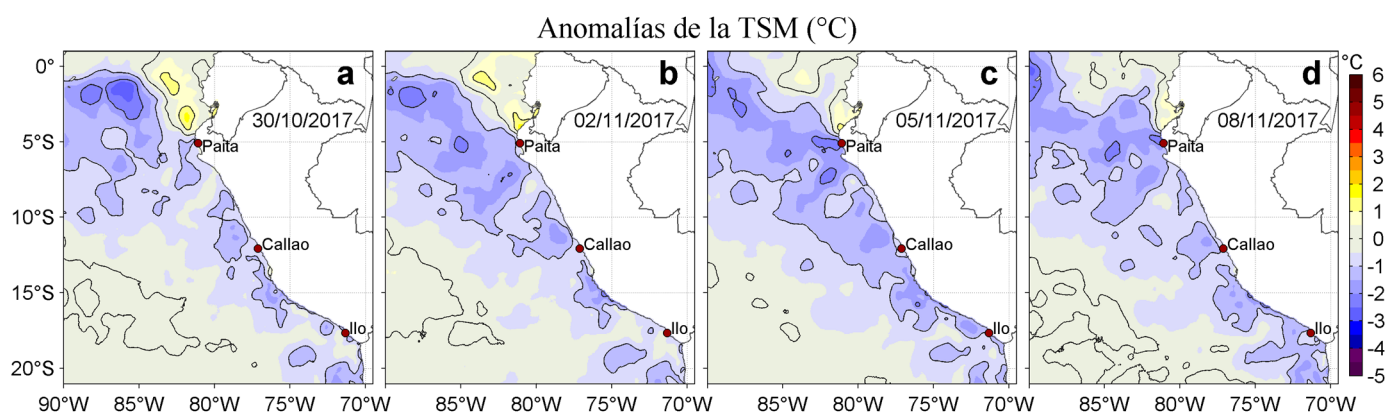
Anomalías de la TSM (°C)

a
30/10/2017
Paita
Callao
Ilo

b
02/11/2017
Paita
Callao
Ilo

c
05/11/2017
Paita
Callao
Ilo

d
08/11/2017
Paita
Callao
Ilo

0°
5°S
10°S
15°S
20°S

90°W 85°W 80°W 75°W 70°W 85°W 80°W 75°W 70°W 85°W 80°W 75°W 70°W 85°W 80°W 75°W 70°W

°C
6
5
4
3
2
1
0
-1
-2
-3
-4
-5